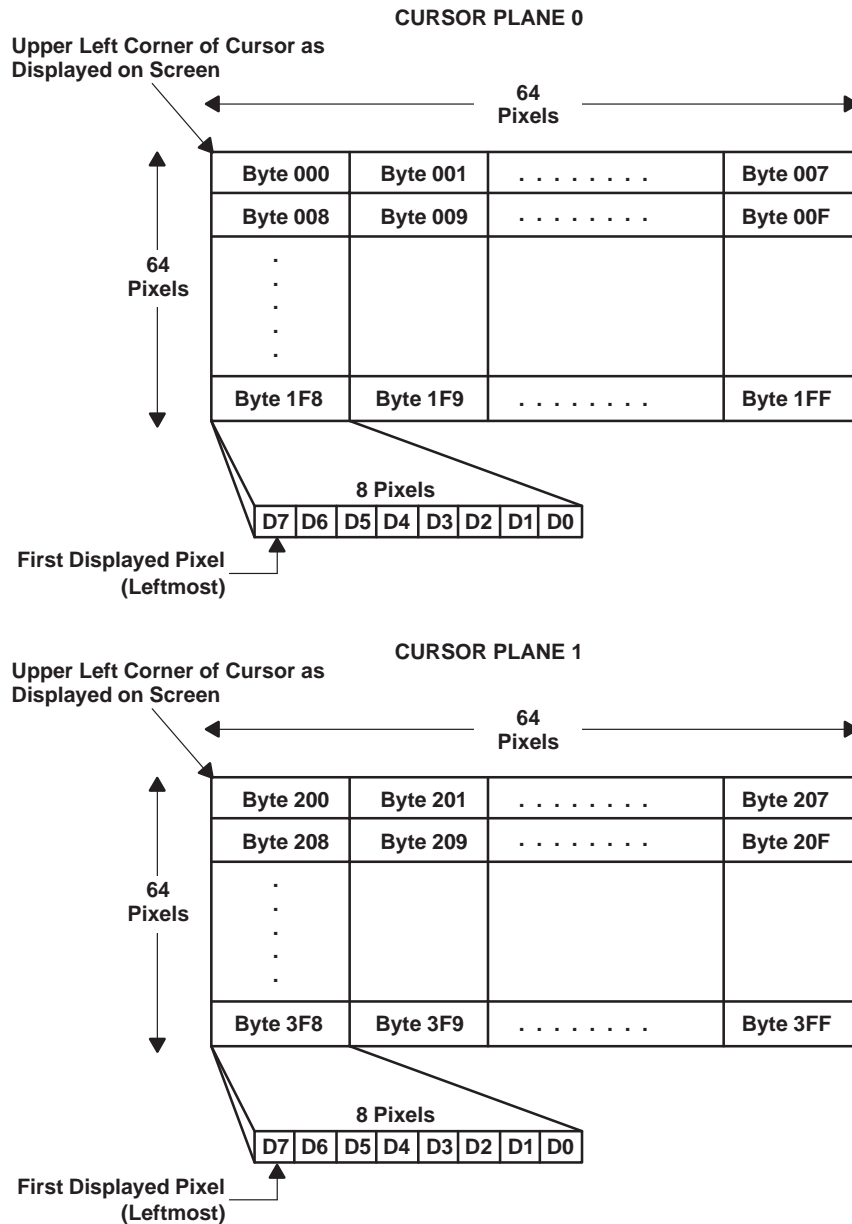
CURSOR PLANE 0

Upper Left Corner of Cursor as Displayed on Screen

64 Pixels

64 Pixels

| Byte 000 | Byte 001 | . . . . . . . . . | Byte 007 |
|---|---|---|---|
| Byte 008 | Byte 009 | . . . . . . . . . | Byte 00F |
| . . . . . | | | |
| Byte 1F8 | Byte 1F9 | . . . . . . . . . | Byte 1FF |

8 Pixels

| D7 | D6 | D5 | D4 | D3 | D2 | D1 | D0 |
|---|---|---|---|---|---|---|---|

First Displayed Pixel (Leftmost)

CURSOR PLANE 1

Upper Left Corner of Cursor as Displayed on Screen

64 Pixels

64 Pixels

| Byte 200 | Byte 201 | . . . . . . . . . | Byte 207 |
|---|---|---|---|
| Byte 208 | Byte 209 | . . . . . . . . . | Byte 20F |
| . . . . . | | | |
| Byte 3F8 | Byte 3F9 | . . . . . . . . . | Byte 3FF |

8 Pixels

| D7 | D6 | D5 | D4 | D3 | D2 | D1 | D0 |
|---|---|---|---|---|---|---|---|

First Displayed Pixel (Leftmost)